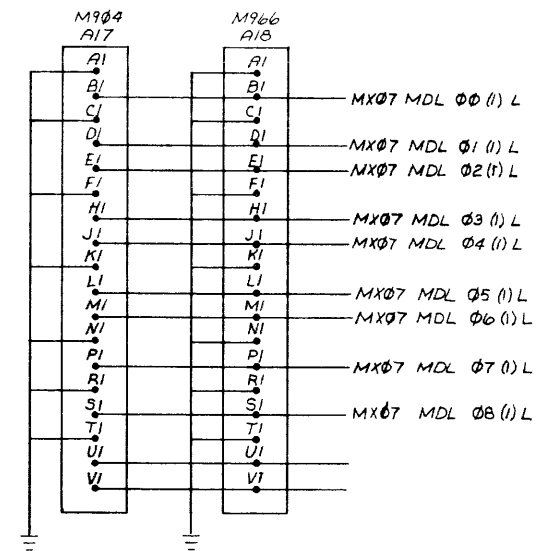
M904
A17

A1
B1
C1
D1
E1
F1
H1
J1
K1
L1
M1
N1
P1
R1
S1
T1
U1
V1

M966
A18

A1
B1
C1
D1
E1
F1
H1
J1
K1
L1
M1
N1
P1
R1
S1
T1
U1
V1

MXØ7 MDL ØØ (1) L
MXØ7 MDL Ø1 (1) L
MXØ7 MDL Ø2 (1) L
MXØ7 MDL Ø3 (1) L
MXØ7 MDL Ø4 (1) L
MXØ7 MDL Ø5 (1) L
MXØ7 MDL Ø6 (1) L
MXØ7 MDL Ø7 (1) L
MXØ7 MDL Ø8 (1) L